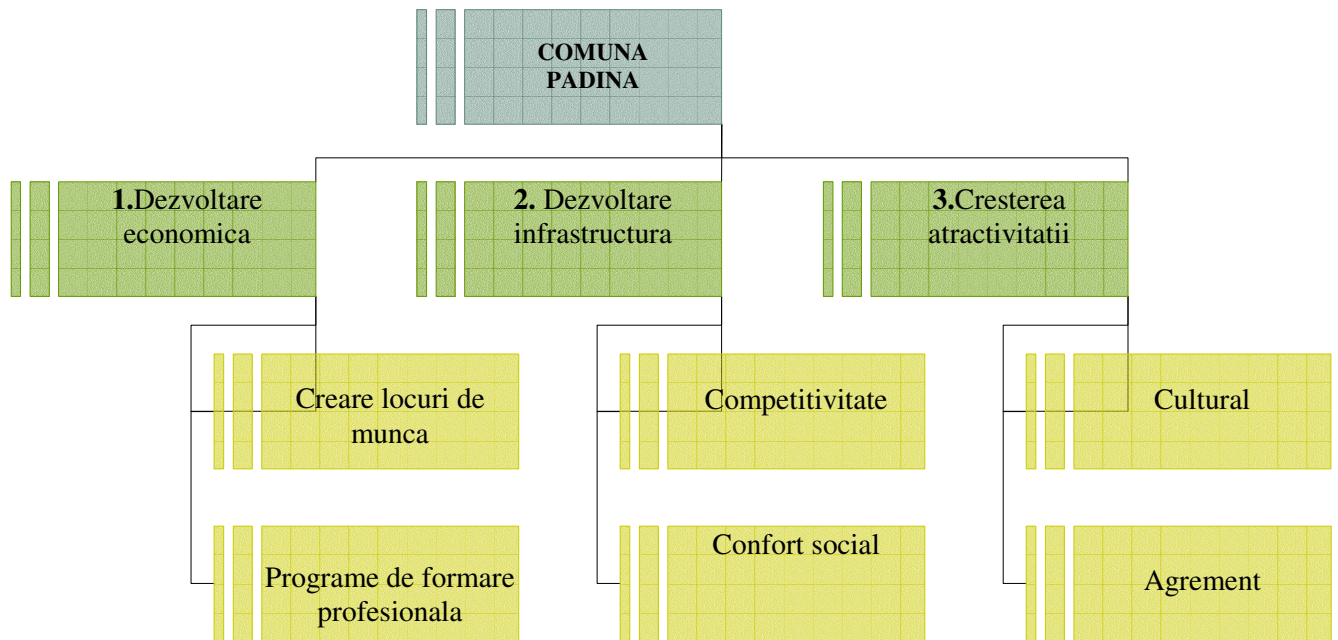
COMUNA PADINA

**1.**Dezvoltare economica

**2.** Dezvoltare infrastructura

**3.**Cresterea atractivitatii

Creare locuri de munca

Programe de formare profesionala

Competitivitate

Confort social

Cultural

Agrement